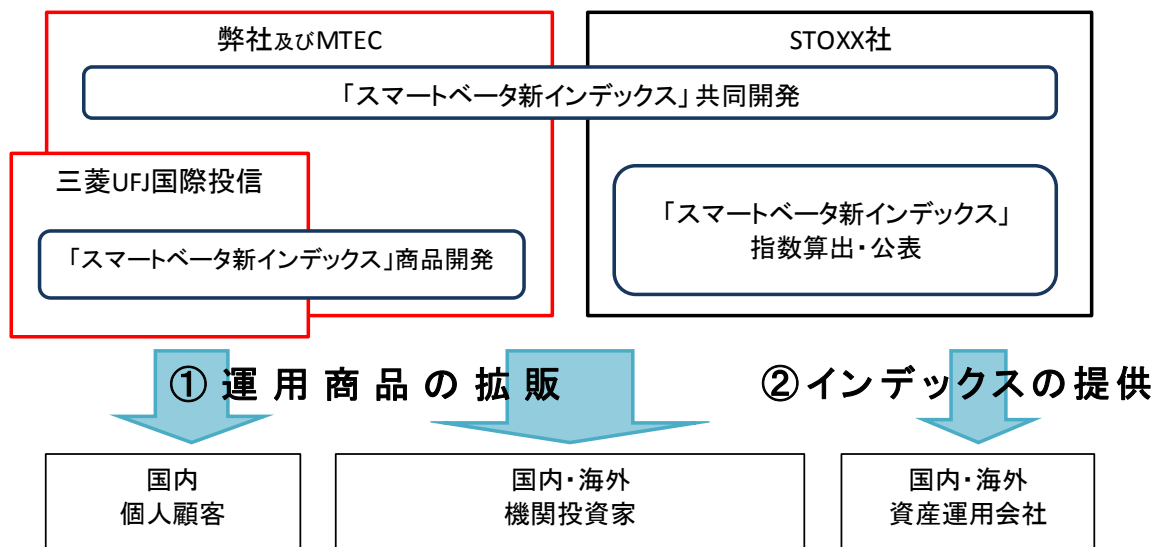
弊社及びMTEC

STOXX社

「スマートベータ新インデックス」共同開発

三菱UFJ国際投信

「スマートベータ新インデックス」商品開発

「スマートベータ新インデックス」
指数算出・公表

① 運 用 商 品 の 拡 販

②インデックスの提供

国内
個人顧客

国内・海外
機関投資家

国内・海外
資産運用会社